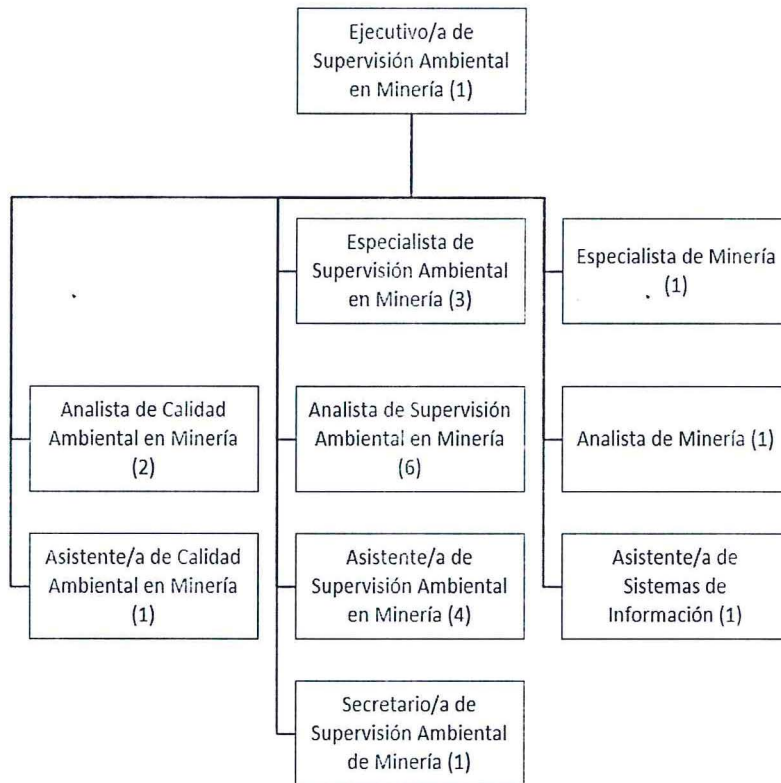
Ejecutivo/a de Supervisión Ambiental en Minería (1)

Analista de Calidad Ambiental en Minería (2)

Asistente/a de Calidad Ambiental en Minería (1)

Especialista de Supervisión Ambiental en Minería (3)

Analista de Supervisión Ambiental en Minería (6)

Asistente/a de Supervisión Ambiental en Minería (4)

Secretario/a de Supervisión Ambiental de Minería (1)

Especialista de Minería (1)

Analista de Minería (1)

Asistente/a de Sistemas de Información (1)